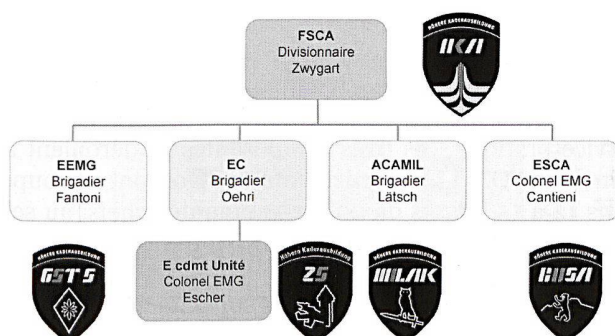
FSCA
Divisionnaire
Zwygart

HKA

EEMG
Brigadier
Fantoni

EC
Brigadier
Oehri

ACAMIL
Brigadier
Lätsch

ESCA
Colonel EMG
Cantieni

Höhere Kaderausbildung
GST S

E cdmt Unité
Colonel EMG
Escher

Höhere Kaderausbildung
ZS

Höhere Kaderausbildung
MILAK

Höhere Kaderausbildung
BUSA